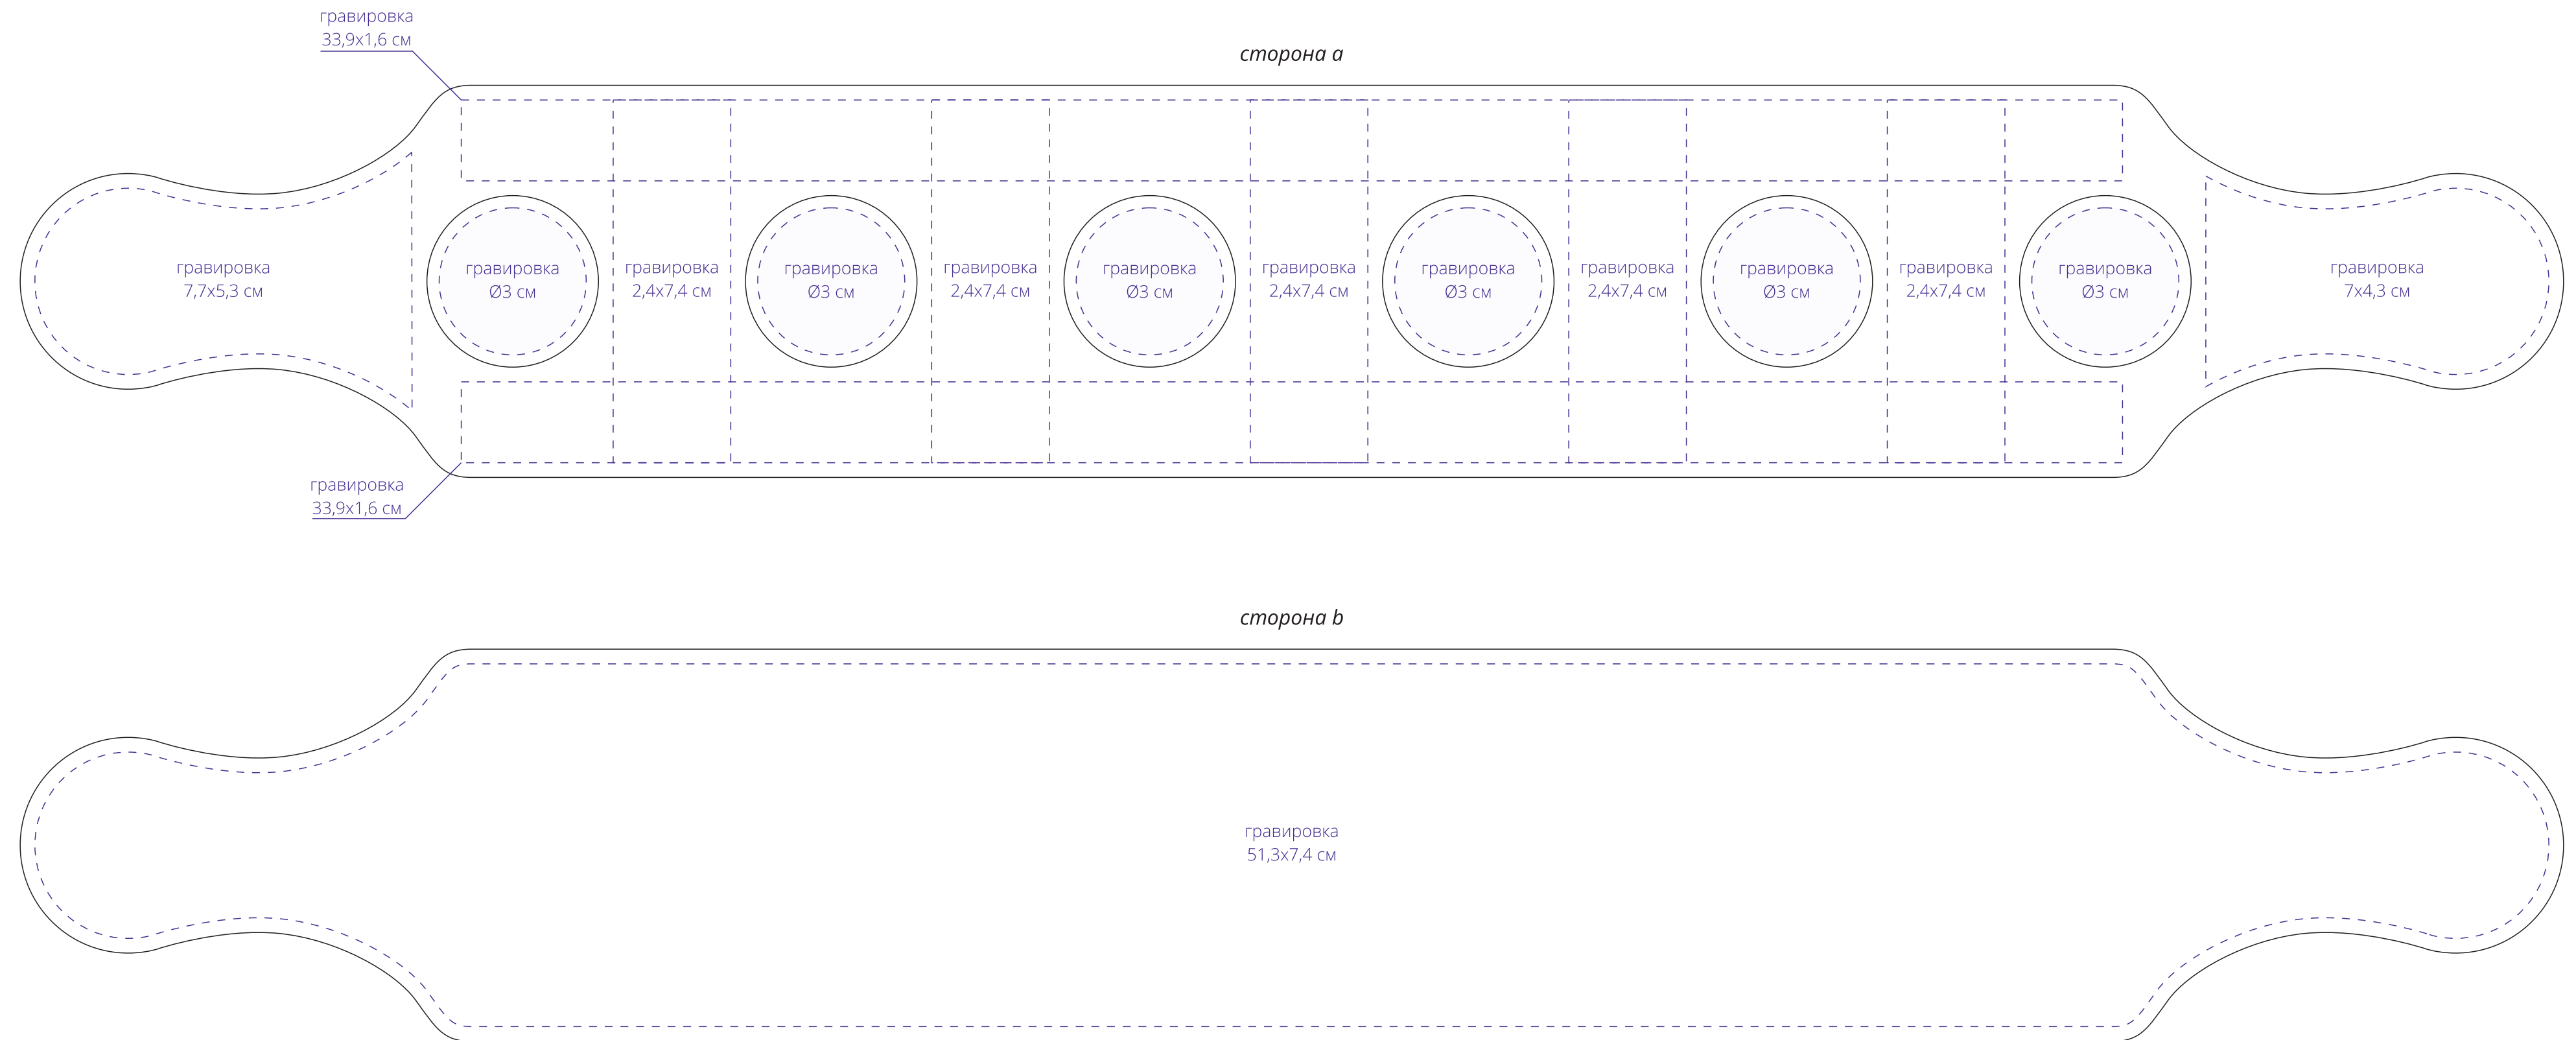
гравировка
33,9x1,6 см

сторона a

гравировка
7,7x5,3 см

гравировка
Ø3 см

гравировка
2,4x7,4 см

гравировка
Ø3 см

гравировка
2,4x7,4 см

гравировка
Ø3 см

гравировка
2,4x7,4 см

гравировка
Ø3 см

гравировка
2,4x7,4 см

гравировка
Ø3 см

гравировка
2,4x7,4 см

гравировка
Ø3 см

гравировка
7x4,3 см

гравировка
33,9x1,6 см

сторона b

гравировка
51,3x7,4 см